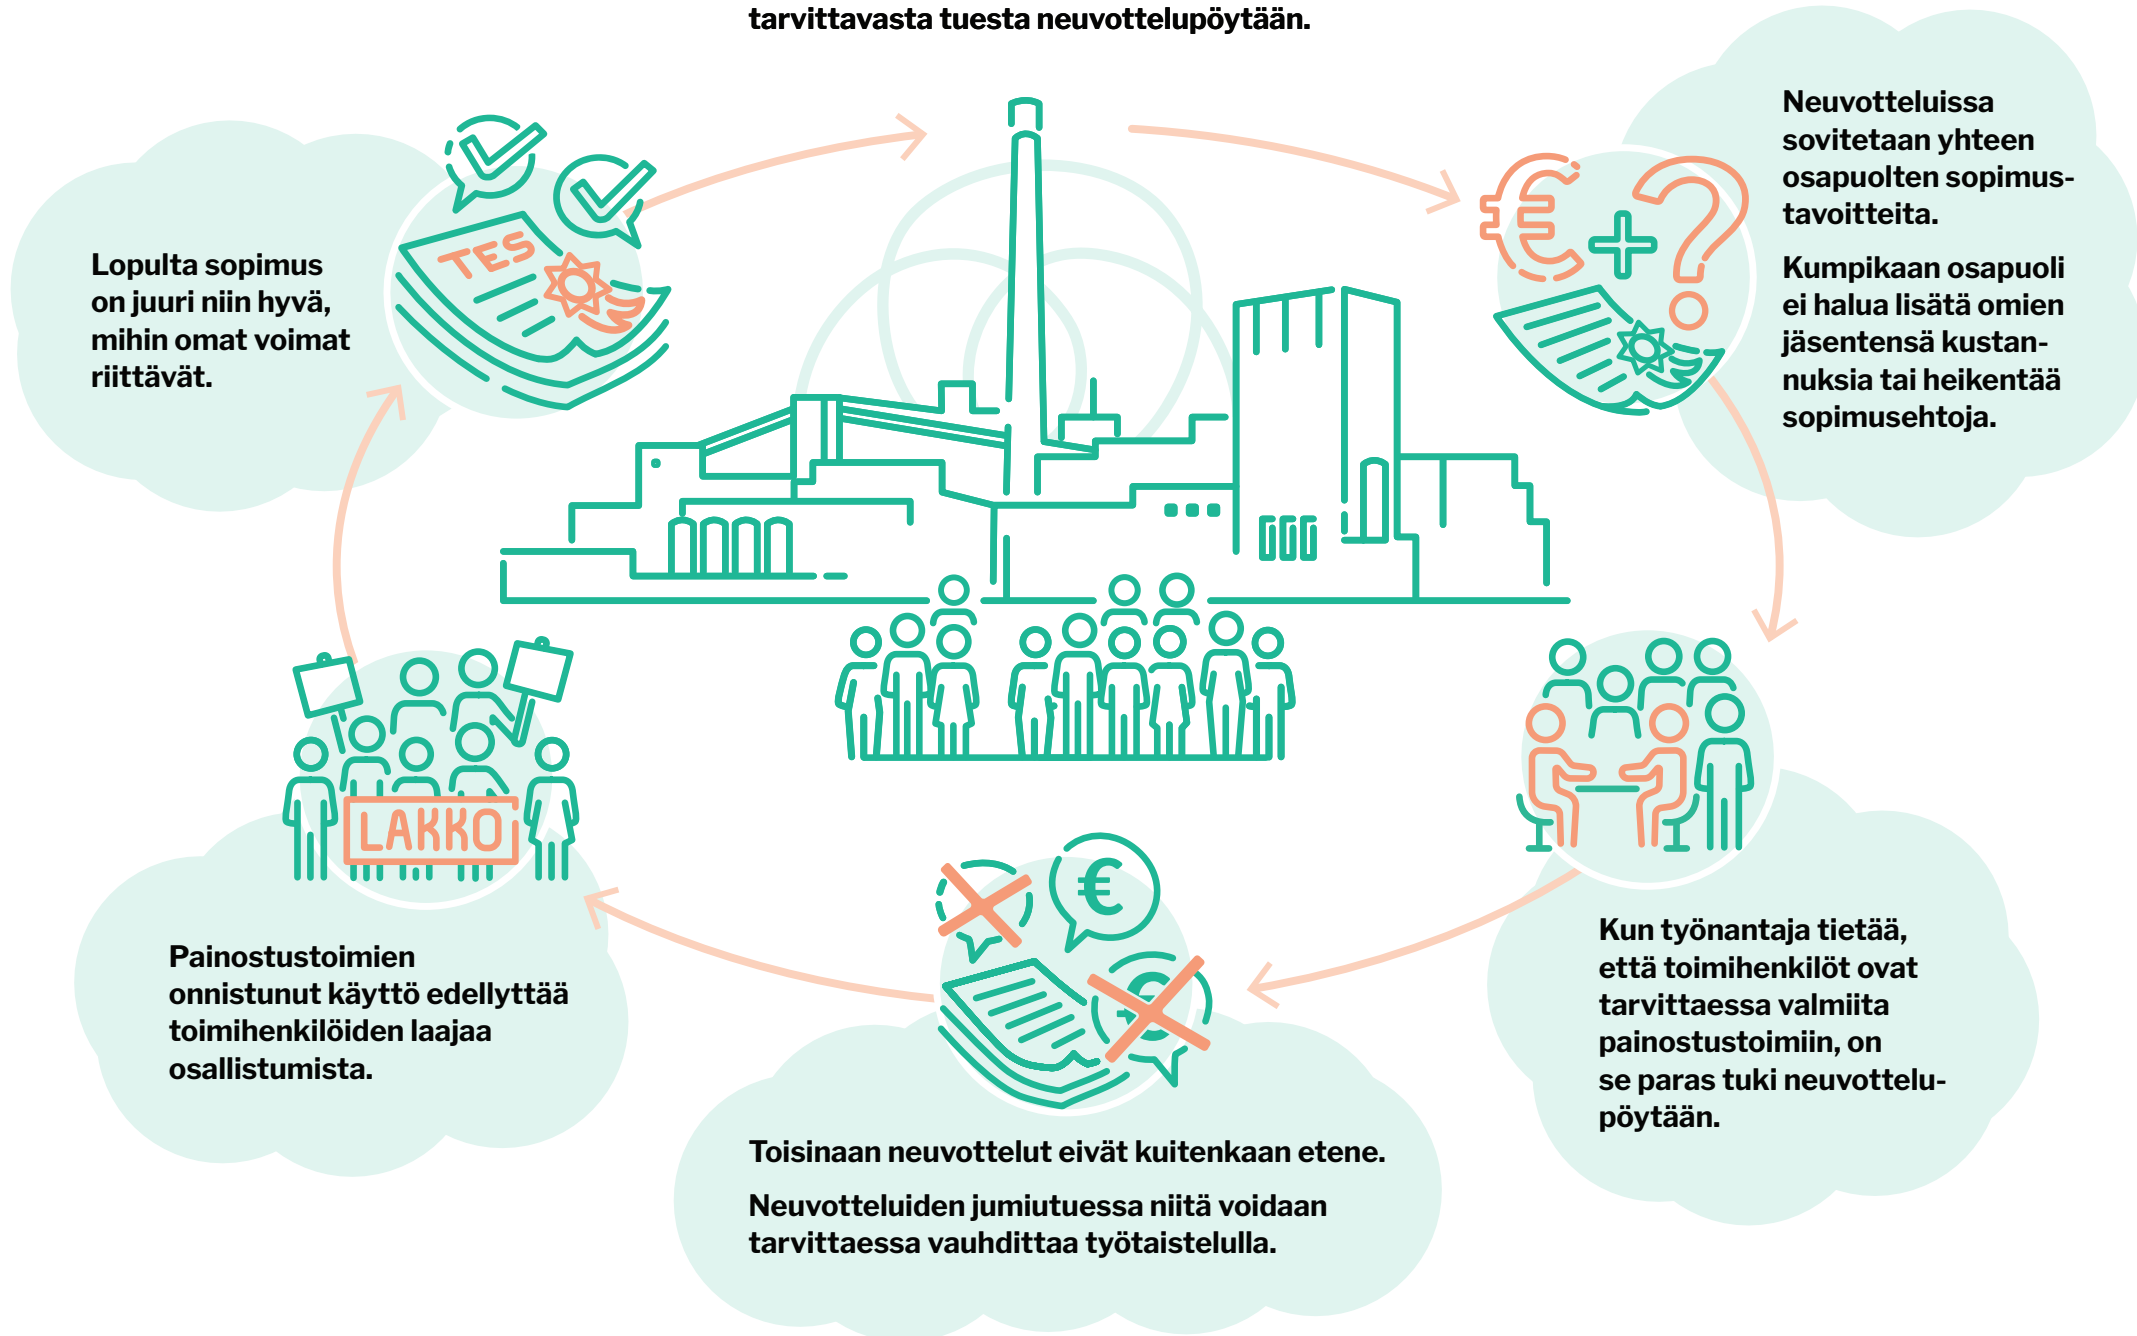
tarvittavasta tuesta neuvottelupöytään.

Neuvotteluissa sovitetaan yhteen osapuolten sopimustavoitteita.

Kumpikaan osapuoli ei halua lisätä omien jäsentensä kustannuksia tai heikentää sopimusehtoja.

Lopulta sopimus on juuri niin hyvä, mihin omat voimat riittävät.

TES

LAKKO

Painostustoimien onnistunut käyttö edellyttää toimihenkilöiden laajaa osallistumista.

Kun työnantaja tietää, että toimihenkilöt ovat tarvittaessa valmiita painostustoimiin, on se paras tuki neuvottelupöytään.

Toisinaan neuvottelut eivät kuitenkaan etene.

Neuvotteluiden jumiutuessa niitä voidaan tarvittaessa vauhdittaa työtaistelulla.